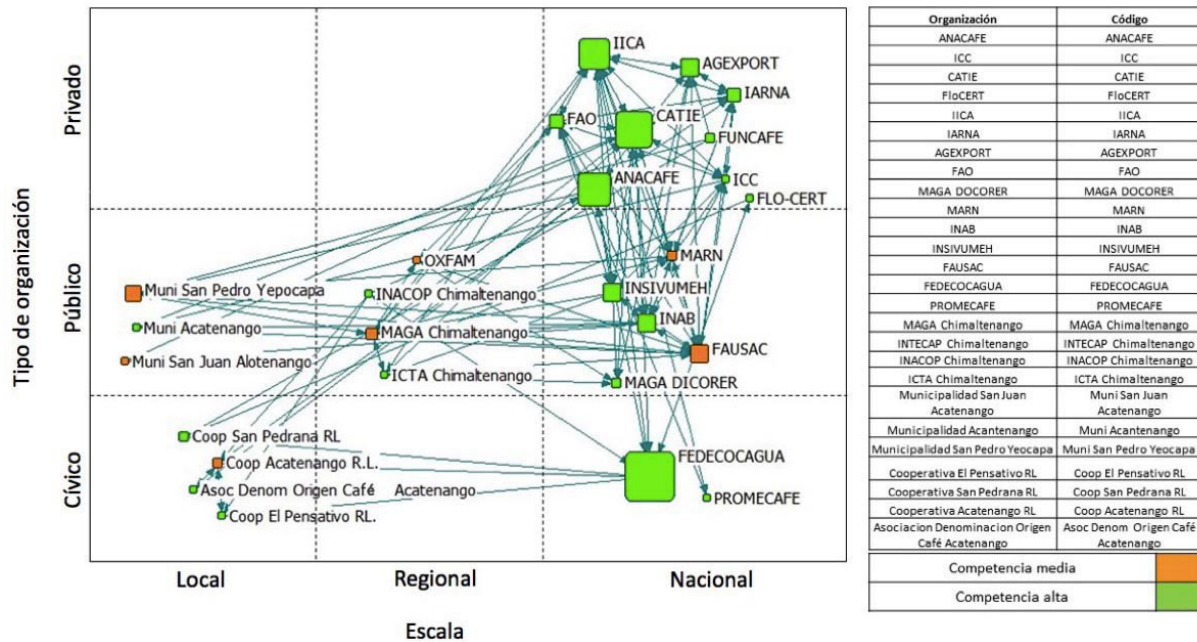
Privado

Público

Cívico

Tipo de organización

IICA
AGEXPORT
IARNA
FAO
CATIE
FUNCAFE
ANACAFE
ICC
FLO-CERT
OXFAM
MARN
Muni San Pedro Yepocapa
INACOP Chimaltenango
INSIVUMEH
Muni Acatenango
MAGA Chimaltenango
INAB
FAUSAC
Muni San Juan Alotenango
ICTA Chimaltenango
MAGA DICORER
Coop San Pedrana RL
Coop Acatenango R.L.
FEDECOCAGUA
Asoc Denom Origen Café Acatenango
PROMECAFE
Coop El Pensativo RL.

Local
Regional
Nacional

Escala

| Organización | Código |
|---|---|
| ANACAFE | ANACAFE |
| ICC | ICC |
| CATIE | CATIE |
| FloCERT | FloCERT |
| IICA | IICA |
| IARNA | IARNA |
| AGEXPORT | AGEXPORT |
| FAO | FAO |
| MAGA DOCORER | MAGA DOCORER |
| MARN | MARN |
| INAB | INAB |
| INSIVUMEH | INSIVUMEH |
| FAUSAC | FAUSAC |
| FEDECOCAGUA | FEDECOCAGUA |
| PROMECAFE | PROMECAFE |
| MAGA Chimaltenango | MAGA Chimaltenango |
| INTECAP Chimaltenango | INTECAP Chimaltenango |
| INACOP Chimaltenango | INACOP Chimaltenango |
| ICTA Chimaltenango | ICTA Chimaltenango |
| Municipalidad San Juan Acatenango | Muni San Juan Acatenango |
| Municipalidad Acantenango | Muni Acantenango |
| Municipalidad San Pedro Yeocapa | Muni San Pedro Yeocapa |
| Cooperativa El Pensativo RL | Coop El Pensativo RL |
| Cooperativa San Pedrana RL | Coop San Pedrana RL |
| Cooperativa Acatenango RL | Coop Acatenango RL |
| Asociacion Denominacion Origen Café Acatenango | Asoc Denom Origen Café Acatenango |

| Competencia media | |
|---|---|
| Competencia alta | |